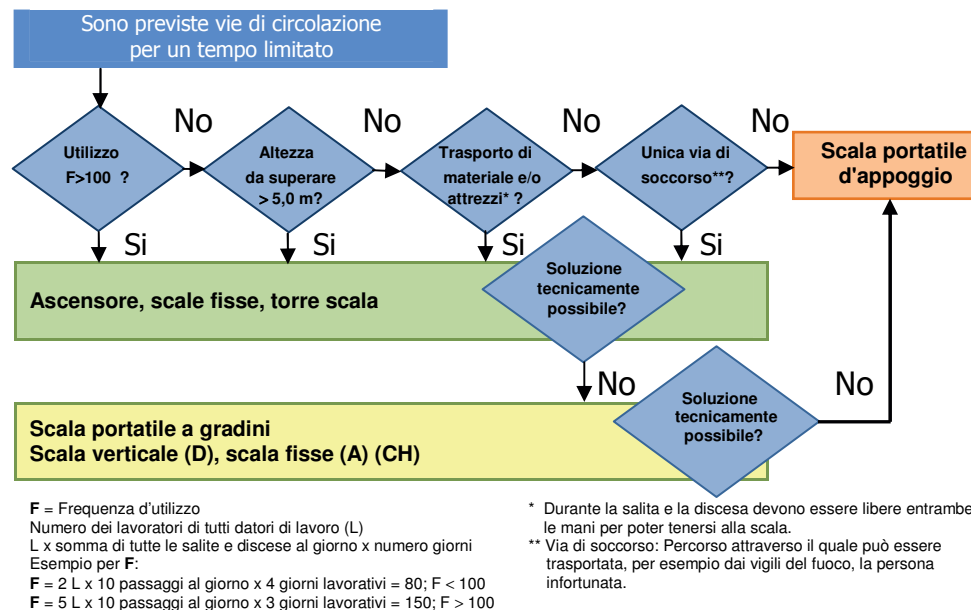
Sono previste vie di circolazione per un tempo limitato

Utilizzo F>100 ?

No

Altezza da superare > 5,0 m?

No

Trasporto di materiale e/o attrezzi* ?

No

Unica via di soccorso**?

No

Scala portatile d'appoggio

Si

Si

Si

Si

Ascensore, scale fisse, torre scala

Soluzione tecnicamente possibile?

No

Scala portatile a gradini
Scala verticale (D), scala fisse (A) (CH)

Soluzione tecnicamente possibile?

No

**F** = Frequenza d'utilizzo
Numero dei lavoratori di tutti datori di lavoro (L)
L x somma di tutte le salite e discese al giorno x numero giorni
Esempio per **F**:
**F** = 2 L x 10 passaggi al giorno x 4 giorni lavorativi = 80; F < 100
**F** = 5 L x 10 passaggi al giorno x 3 giorni lavorativi = 150; F > 100

* Durante la salita e la discesa devono essere libere entrambe le mani per poter tenersi alla scala.
** Via di soccorso: Percorso attraverso il quale può essere trasportata, per esempio dai vigili del fuoco, la persona infortunata.